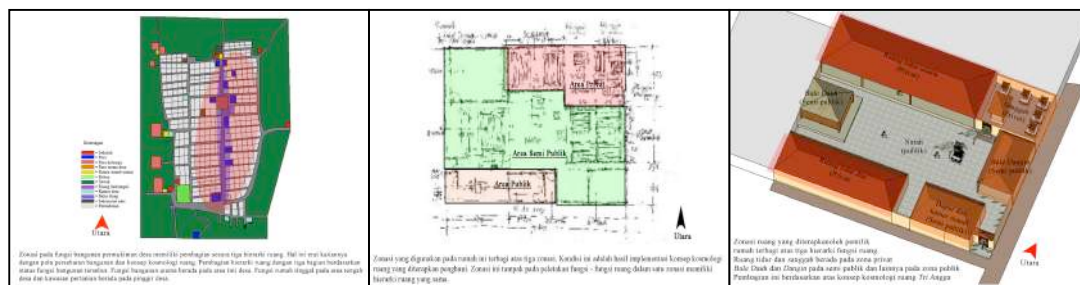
Keterangan
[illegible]

Utara

Zonasi pada fungsi bangunan permukiman desa memiliki pembagian secara tiga hierarki ruang. Hal ini erat kaitannya dengan pola penataan bangunan dan konsep kosmologi ruang. Pembagian hierarki ruang dengan tiga bagian berdasarkan status fungsi bangunan tersebut. Fungsi bangunan utama berada pada area inti desa. Fungsi rumah tinggal pada area tengah desa dan kawasan pertanian berada pada pinggir desa.

Area Privat
Area Semi Publik
Area Publik

Utara

Zonasi yang diterapkan pada rumah ini terbagi atas tiga zonasi. Kondisi ini adalah hasil implementasi konsep kosmologi ruang yang diterapkan penghuni. Zonasi ini tampak pada peletakan fungsi – fungsi ruang dalam satu zonasi memiliki hierarki ruang yang sama.

Bale Daub (semi publik)
Natah (publik)
Bale Dangin (semi publik)

Utara

Zonasi ruang yang diterapkan oleh penulis rumah terbagi atas tiga hierarki fungsi ruang.
Ruang tidur dan sanggah berada pada zona privat
Bale Daub dan Dangin pada semi publik dan lainnya pada zona publik
Pembagian ini berdasarkan atas konsep kosmologi ruang Tri Angga